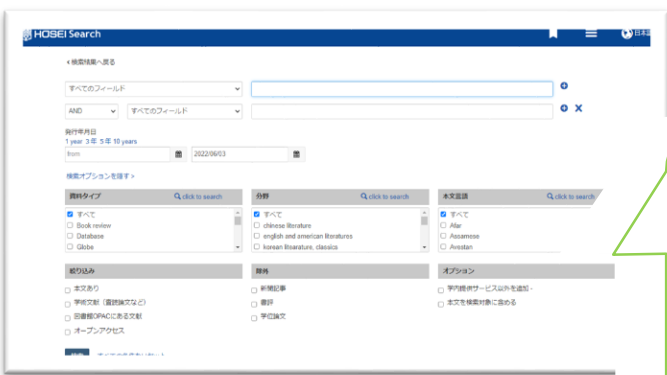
HOSEI Search

日本語

« 検索結果へ戻る

すべてのフィールド

AND すべてのフィールド

発行年月日
1 year 3年 5年 10 years

from 2022/06/03

検索オプションを隠す »

資料タイプ click to search
すべて
Book review
Database
Globe

分野 click to search
すべて
chinese literature
english and american literatures
korean literature, classics

本文言語 click to search
すべて
Afar
Assamese
Avestan

絞り込み
本文あり
学術文献（査読論文など）
図書館OPACにある文献
オープンアクセス

除外
新聞記事
書評
学位論文

オプション
学内提供サービス以外を追加
本文を検索対象に含める

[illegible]